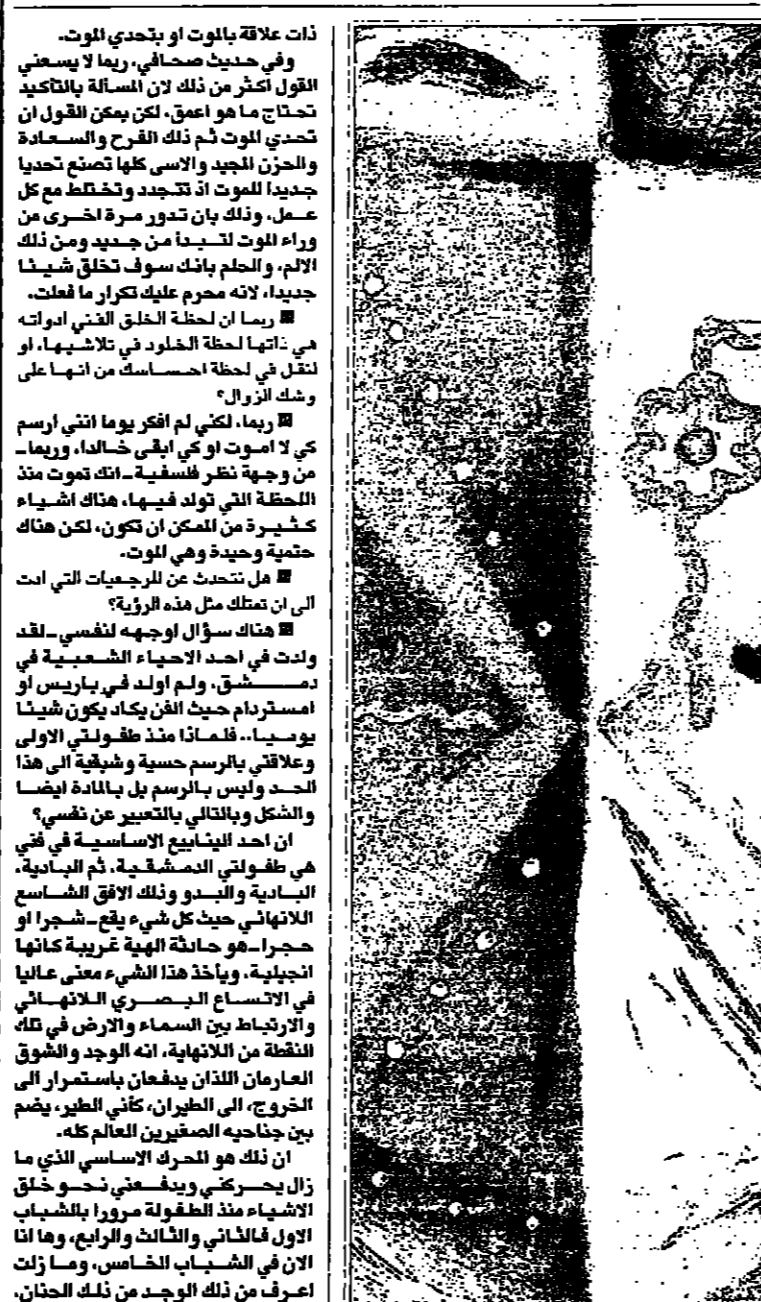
ذات علاقة بالموت او بتحدي الموت.

وفي حديث صحافي، ربما لا يسعني القول اكثر من ذلك لان المسألة بالتأكيد تحتاج ما هو اعمق، لكن يمكن القول ان تحدي الموت ثم ذلك الفرح والسعادة والحزن المجيد والاسى كلها تصنع تحديا جديدا للموت اذ تتجدد وتختلط مع كل عمل، وذلك بان تدور مرة اخرى من وراء الموت لتبدأ من جديد ومن ذلك الالم، والحلم بانك سوف تخلق شيئا جديدا، لانه محرم عليك تكرار ما فعلت.

■ ربما ان لحظة الخلق الفني ادواته هي ذاتها لحظة الخلود في تلاشيها، او لنقل في لحظة احساسك من انها على وشك الزوال؟

■ ربما، لكني لم افكر يوما انني ارسم كي لا اموت او كي ابقى خالدا، وربما ـ من وجهة نظر فلسفية ـ انك تموت منذ اللحظة التي تولد فيها، هناك اشياء كثيرة من الممكن ان تكون، لكن هناك حتمية وحيدة وهي الموت.

■ هل تتحدث عن المرجعيات التي ادت الى ان تمتلك مثل هذه الرؤية؟

■ هناك سؤال اوجهه لنفسي ـ لقد ولدت في احد الاحياء الشعبية في دمشق، ولم اولد في باريس او امستردام حيث الفن يكاد يكون شيئا يوميا.. فلماذا منذ طفولتي الاولى وعلاقتي بالرسم حسية وشبقية الى هذا الحد وليس بالرسم بل بالمادة ايضا والشكل وبالتالي بالتعبير عن نفسي؟

ان احد الينابيع الاساسية في فني هي طفولتي الدمشقية، ثم البادية، البادية والبدو وذلك الافق الشاسع اللانهائي حيث كل شيء يقع ـ شجرا او حجرا ـ هو حالة الهية غريبة كانها انجيلية، ويأخذ هذا الشيء معنى عاليا في الاتساع البصري اللانهائي والارتباط بين السماء والارض في تلك النقطة من اللانهاية، انه الوجد والشوق العارمان اللذان يدفعان باستمرار الى الخروج، الى الطيران، كأني الطير، يضم بين جناحيه الصغيرين العالم كله.

ان ذلك هو المحرك الاساسي الذي ما زال يحركني ويدفعني نحو خلق الاشياء منذ الطفولة مرورا بالشباب الاول فالثاني والثالث والرابع، وها انا الان في الشباب الخامس، وما زلت اعرف من ذلك الوجد من ذلك الحنان.